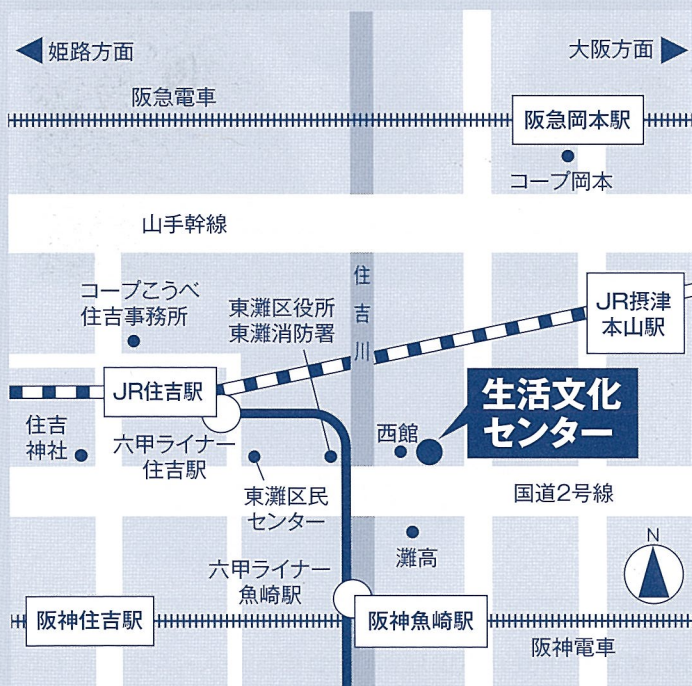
姫路方面

大阪方面

阪急電車

阪急岡本駅

コープ岡本

山手幹線

住吉川

コープこうべ住吉事務所

東灘区役所
東灘消防署

JR摂津本山駅

JR住吉駅

住吉神社

六甲ライナー住吉駅

西館

生活文化センター

東灘区民センター

国道2号線

灘高

六甲ライナー魚崎駅

N

阪神住吉駅

阪神魚崎駅

阪神電車